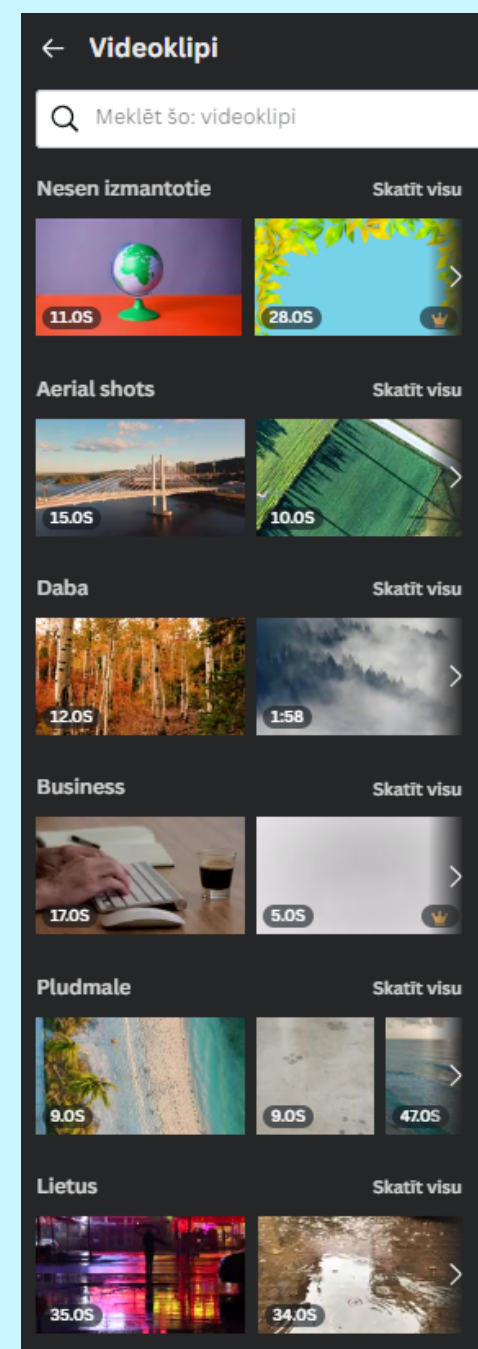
← Videoklipi

Meklēt šo: videoklipi

Nesen izmantotie
Skatīt visu

11.0S
28.0S

Aerial shots
Skatīt visu

15.0S
10.0S

Daba
Skatīt visu

12.0S
1:58

Business
Skatīt visu

17.0S
5.0S

Pludmale
Skatīt visu

9.0S
9.0S
47.0S

Lietus
Skatīt visu

35.0S
34.0S